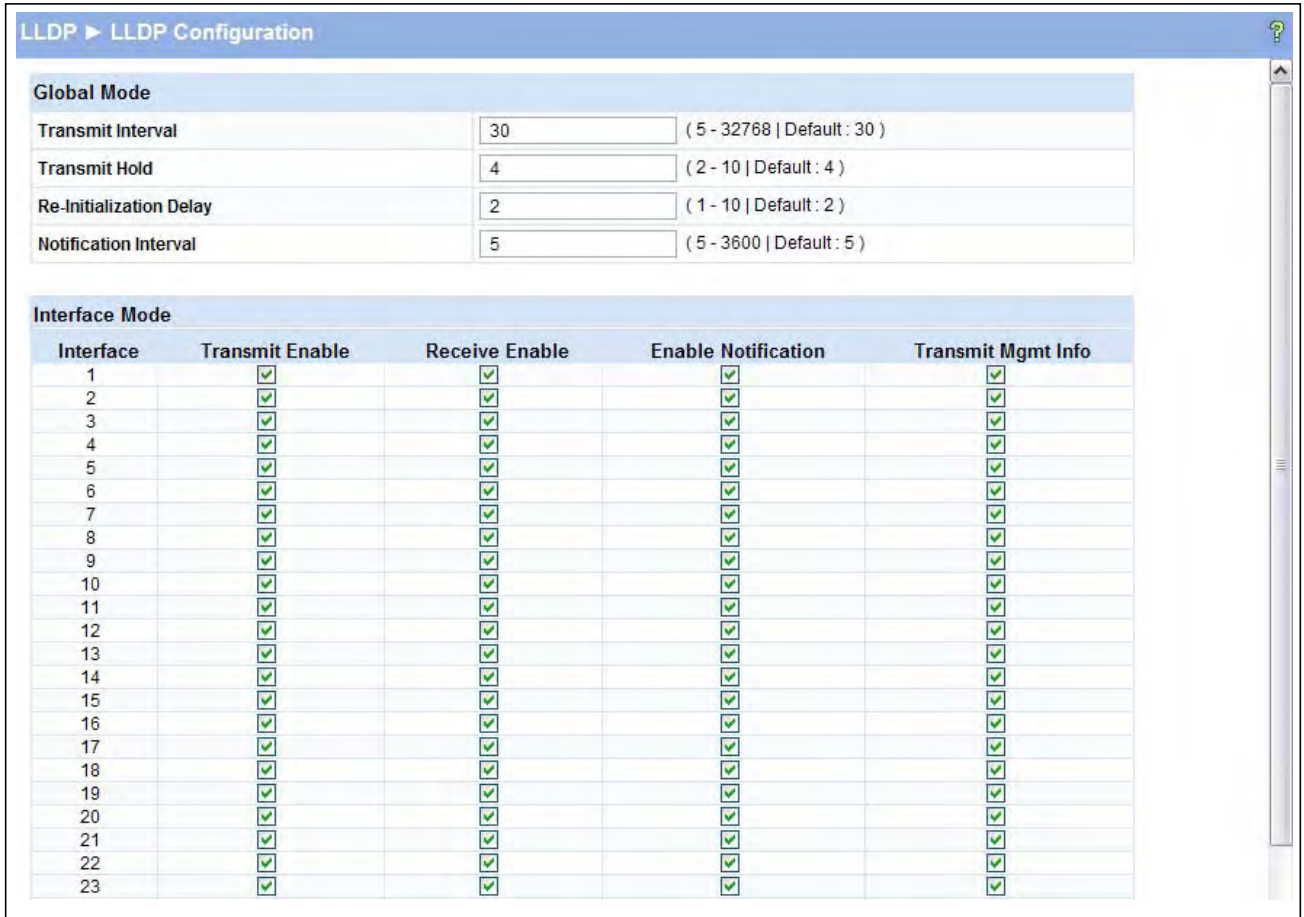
LLDP ► LLDP Configuration

?

Global Mode

| | | |
|---|---|---|
| Transmit Interval | 30 | ( 5 - 32768 \| Default : 30 ) |
| Transmit Hold | 4 | ( 2 - 10 \| Default : 4 ) |
| Re-Initialization Delay | 2 | ( 1 - 10 \| Default : 2 ) |
| Notification Interval | 5 | ( 5 - 3600 \| Default : 5 ) |

Interface Mode

| Interface | Transmit Enable | Receive Enable | Enable Notification | Transmit Mgmt Info |
|---|---|---|---|---|
| 1 | ☑ | ☑ | ☑ | ☑ |
| 2 | ☑ | ☑ | ☑ | ☑ |
| 3 | ☑ | ☑ | ☑ | ☑ |
| 4 | ☑ | ☑ | ☑ | ☑ |
| 5 | ☑ | ☑ | ☑ | ☑ |
| 6 | ☑ | ☑ | ☑ | ☑ |
| 7 | ☑ | ☑ | ☑ | ☑ |
| 8 | ☑ | ☑ | ☑ | ☑ |
| 9 | ☑ | ☑ | ☑ | ☑ |
| 10 | ☑ | ☑ | ☑ | ☑ |
| 11 | ☑ | ☑ | ☑ | ☑ |
| 12 | ☑ | ☑ | ☑ | ☑ |
| 13 | ☑ | ☑ | ☑ | ☑ |
| 14 | ☑ | ☑ | ☑ | ☑ |
| 15 | ☑ | ☑ | ☑ | ☑ |
| 16 | ☑ | ☑ | ☑ | ☑ |
| 17 | ☑ | ☑ | ☑ | ☑ |
| 18 | ☑ | ☑ | ☑ | ☑ |
| 19 | ☑ | ☑ | ☑ | ☑ |
| 20 | ☑ | ☑ | ☑ | ☑ |
| 21 | ☑ | ☑ | ☑ | ☑ |
| 22 | ☑ | ☑ | ☑ | ☑ |
| 23 | ☑ | ☑ | ☑ | ☑ |